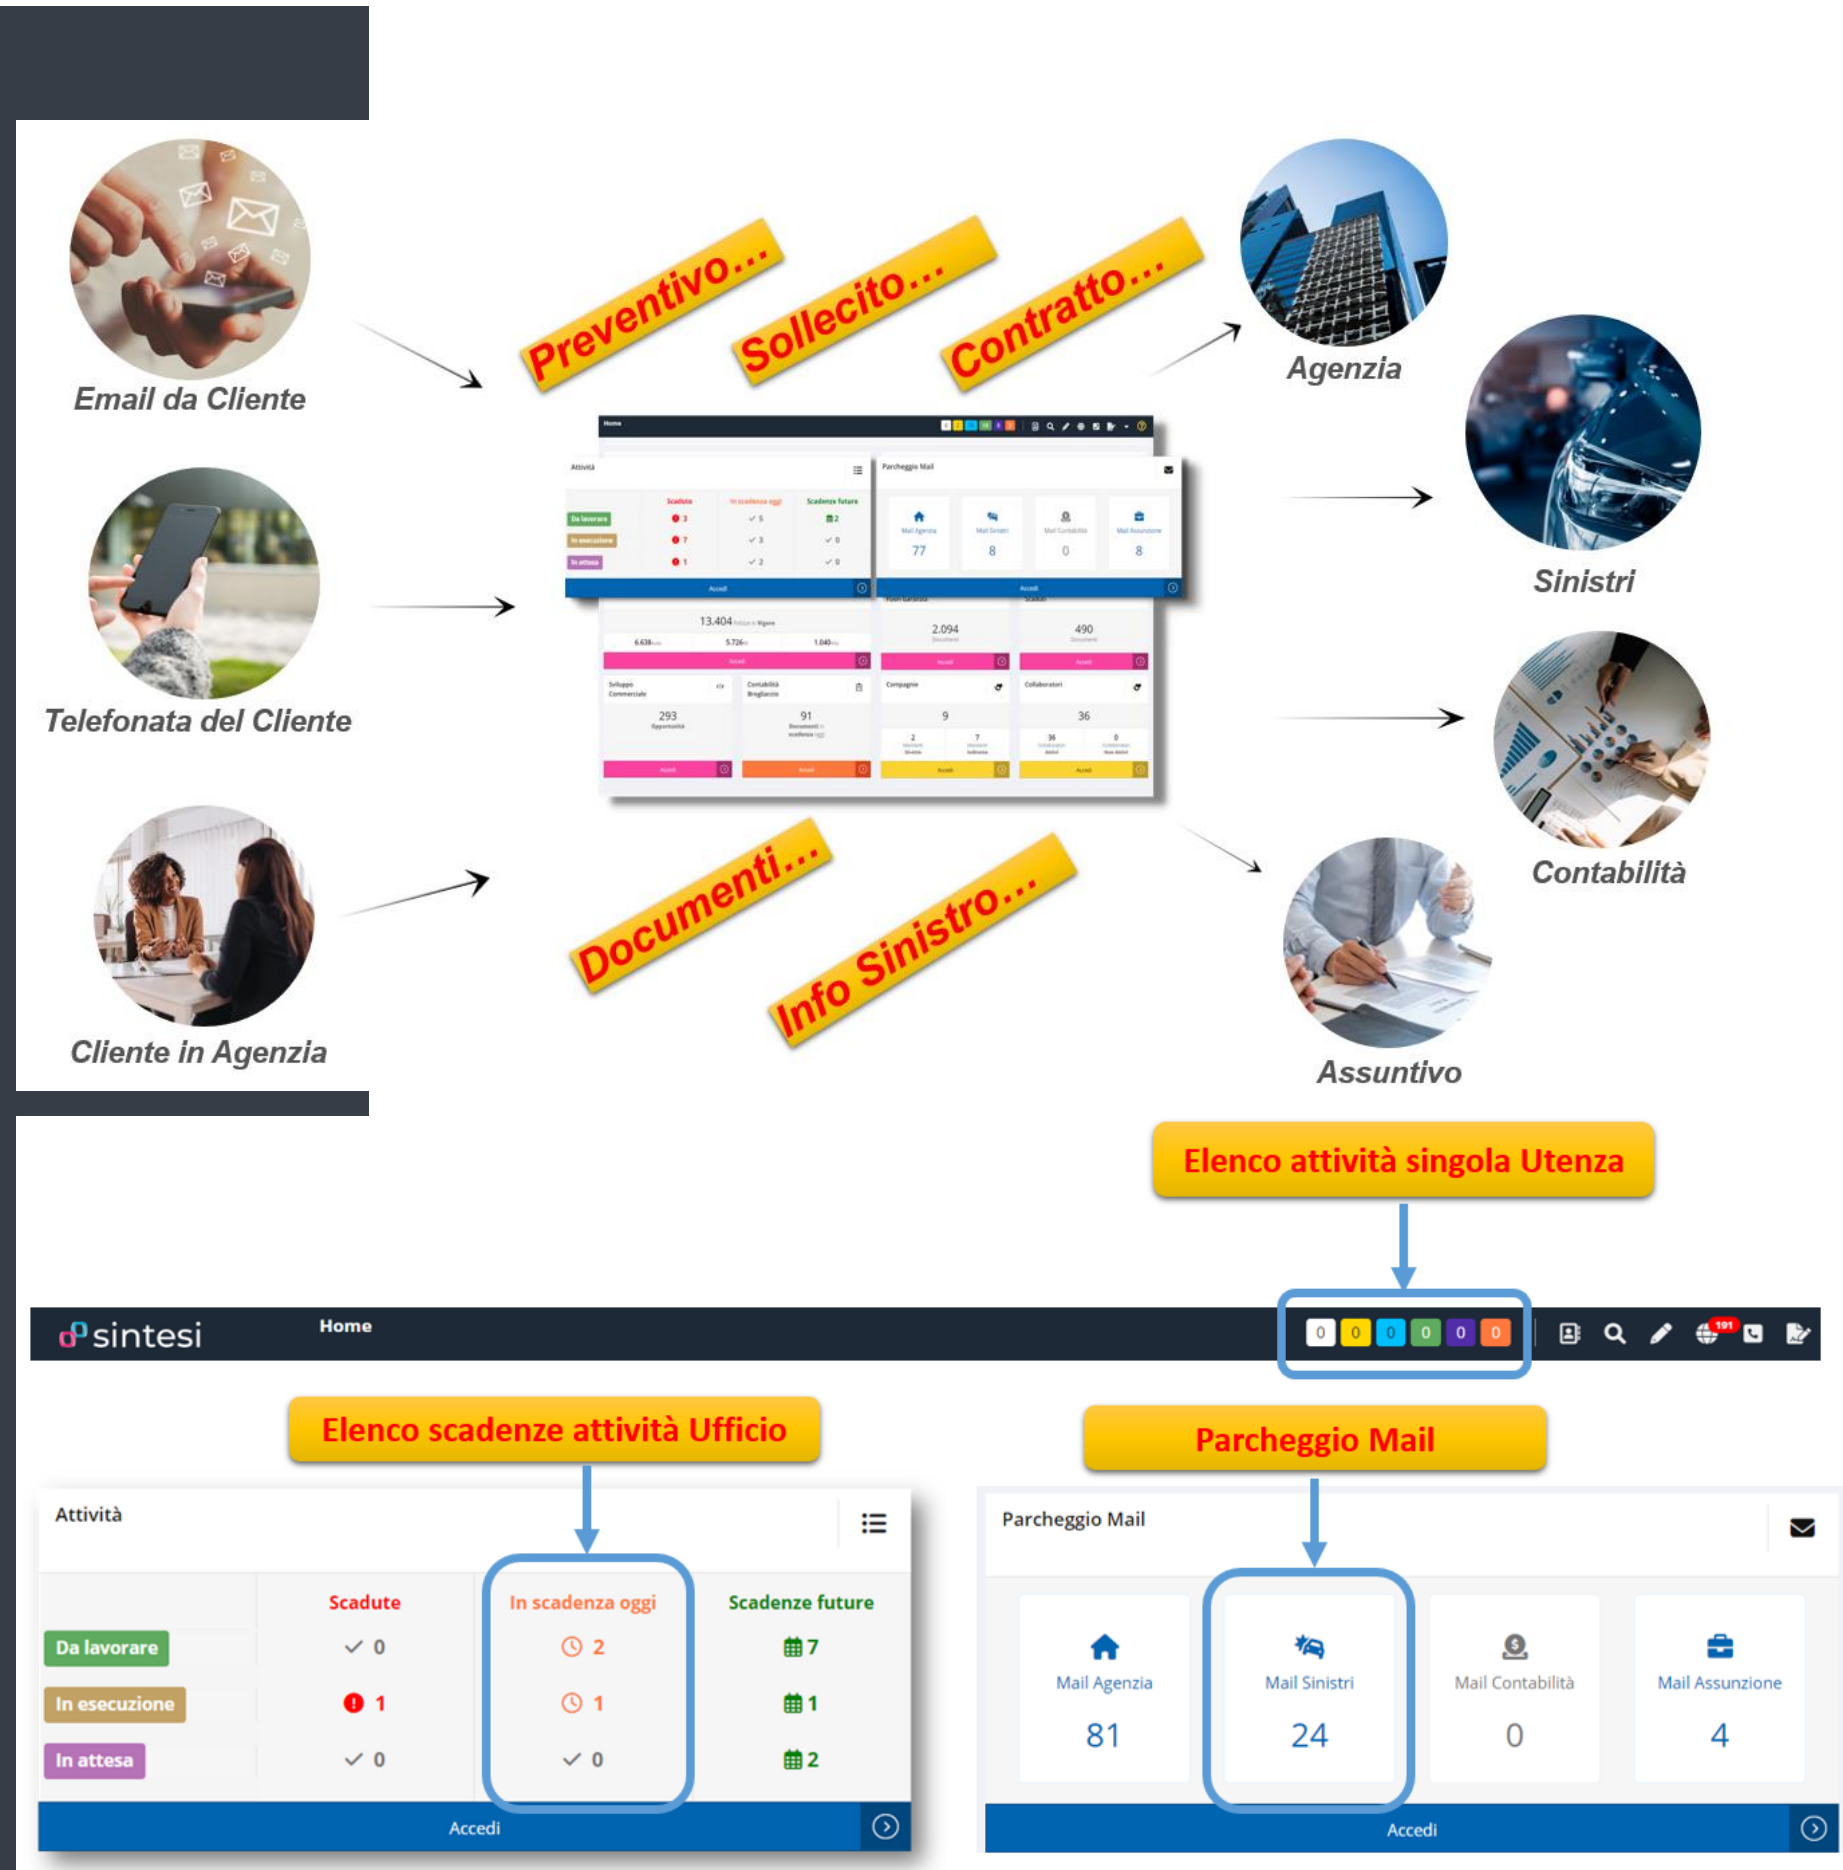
Email da Cliente

Telefonata del Cliente

Cliente in Agenzia

Preventivo...

Sollecito...

Contratto...

Documenti...

Info Sinistro...

Agenzia

Sinistri

Contabilità

Assuntivo

Elenco attività singola Utenza

sintesi

Home

0 0 0 0 0 0

191

Elenco scadenze attività Ufficio

Parcheggio Mail

Attività

| | Scadute | In scadenza oggi | Scadenze future |
|---|---|---|---|
| Da lavorare | 0 | 2 | 7 |
| In esecuzione | 1 | 1 | 1 |
| In attesa | 0 | 0 | 2 |

Accedi

Parcheggio Mail

| Mail Agenzia | Mail Sinistri | Mail Contabilità | Mail Assunzione |
|---|---|---|---|
| 81 | 24 | 0 | 4 |

Accedi